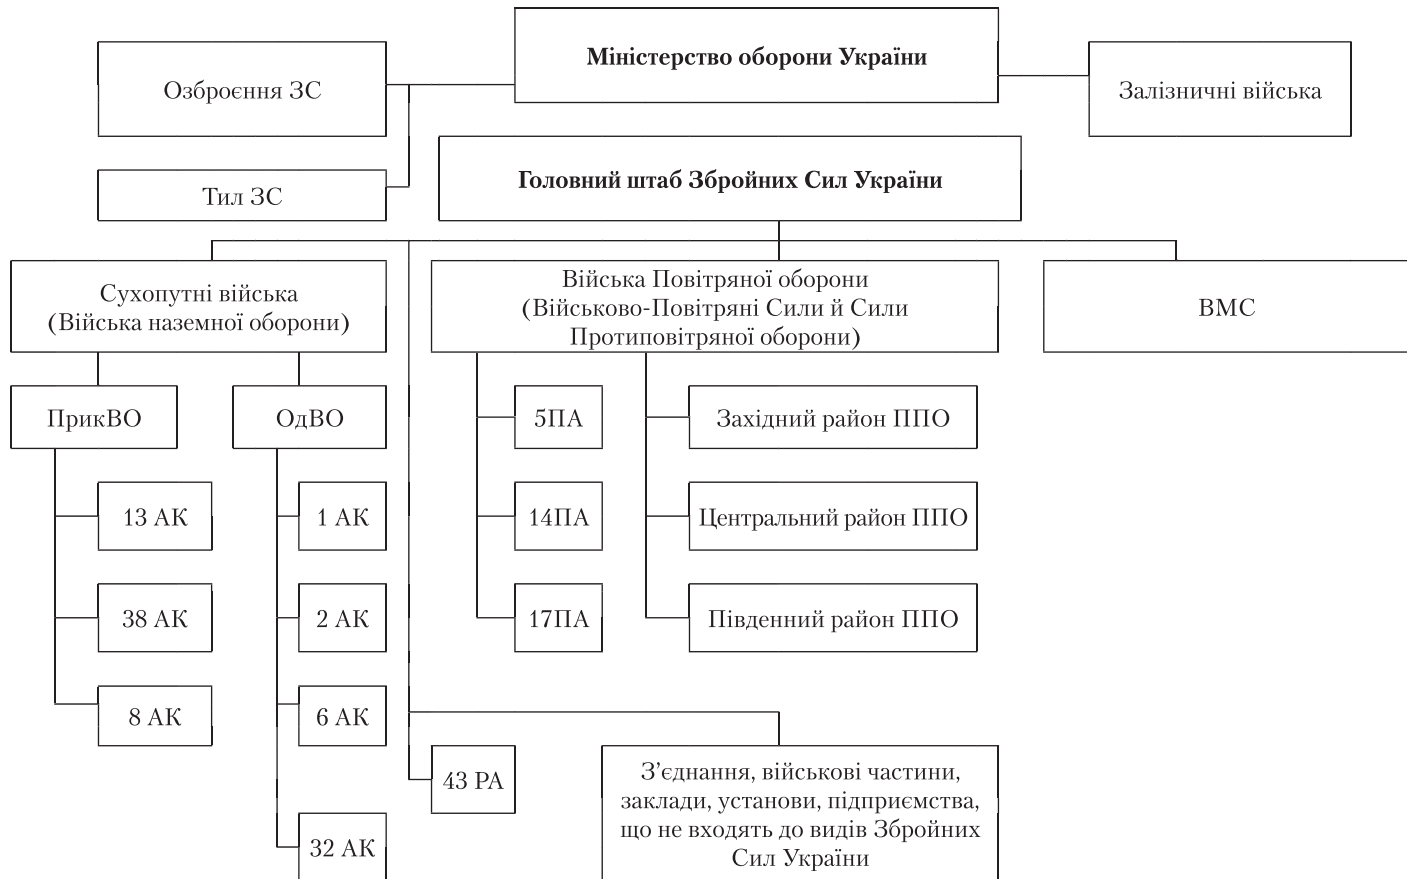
Міністерство оборони України

Озброєння ЗС

Залізничні війська

Тил ЗС

Головний штаб Збройних Сил України

Сухопутні війська (Війська наземної оборони)

Війська Повітряної оборони (Військово-Повітряні Сили й Сили Протиповітряної оборони)

ВМС

ПрикВО

ОдВО

13 АК

38 АК

8 АК

1 АК

2 АК

6 АК

32 АК

5ПА

14ПА

17ПА

Західний район ППО

Центральний район ППО

Південний район ППО

43 РА

З’єднання, військові частини, заклади, установи, підприємства, що не входять до видів Збройних Сил України